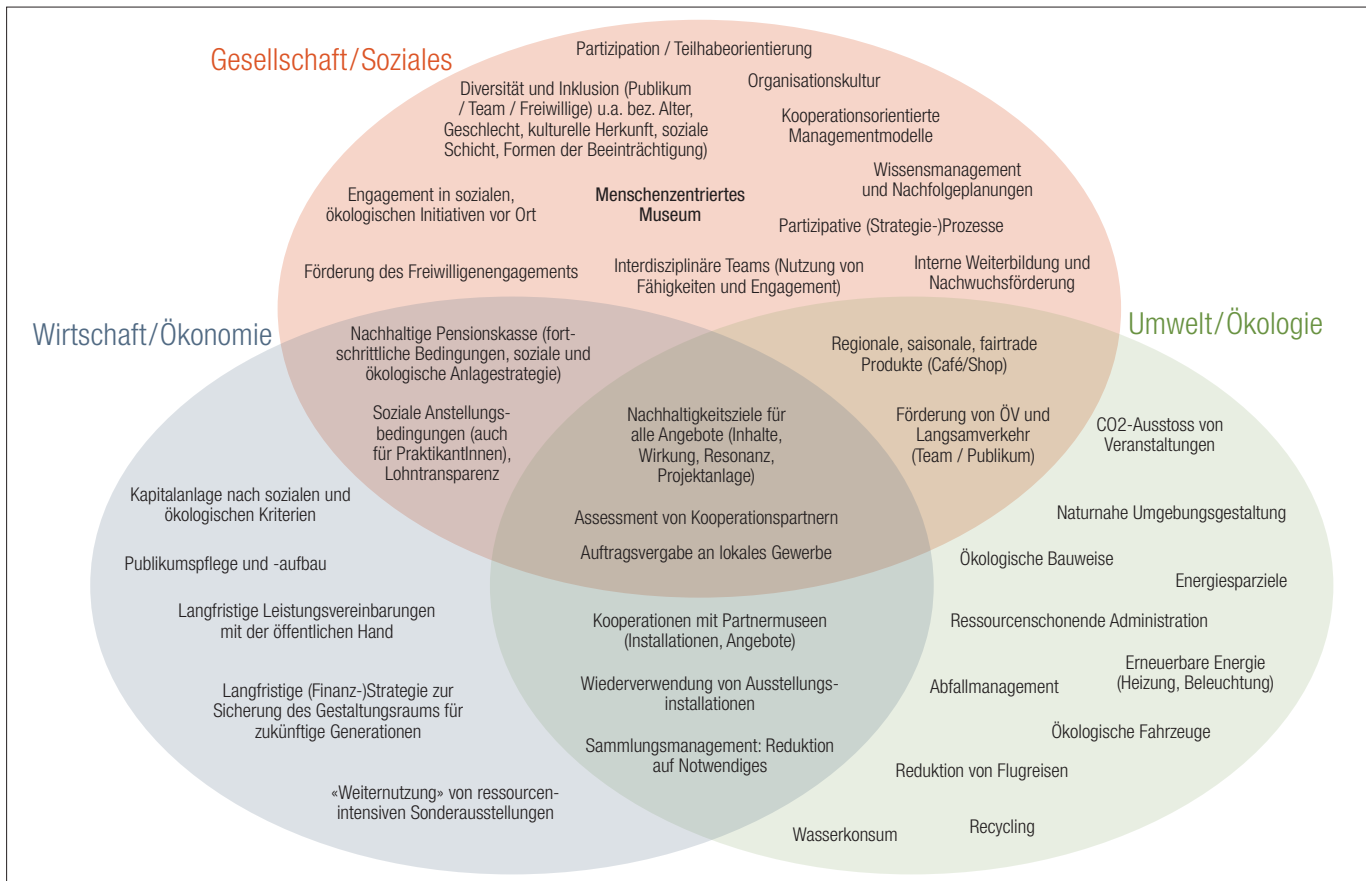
Gesellschaft/Soziales

Partizipation / Teilhabeorientierung

Organisationskultur

Diversität und Inklusion (Publikum / Team / Freiwillige) u.a. bez. Alter, Geschlecht, kulturelle Herkunft, soziale Schicht, Formen der Beeinträchtigung)

Kooperationsorientierte Managementmodelle

Wissensmanagement und Nachfolgeplanungen

Engagement in sozialen, ökologischen Initiativen vor Ort

Menschenzentriertes Museum

Partizipative (Strategie-)Prozesse

Förderung des Freiwilligenengagements

Interdisziplinäre Teams (Nutzung von Fähigkeiten und Engagement)

Interne Weiterbildung und Nachwuchsförderung

Wirtschaft/Ökonomie

Umwelt/Ökologie

Nachhaltige Pensionskasse (fortschrittliche Bedingungen, soziale und ökologische Anlagestrategie)

Regionale, saisonale, fairtrade Produkte (Café/Shop)

Soziale Anstellungsbedingungen (auch für PraktikantInnen), Lohntransparenz

Nachhaltigkeitsziele für alle Angebote (Inhalte, Wirkung, Resonanz, Projektanlage)

Förderung von ÖV und Langsamverkehr (Team / Publikum)

CO2-Ausstoss von Veranstaltungen

Kapitalanlage nach sozialen und ökologischen Kriterien

Assessment von Kooperationspartnern

Naturnahe Umgebungsgestaltung

Auftragsvergabe an lokales Gewerbe

Publikumspflege und -aufbau

Ökologische Bauweise

Energiesparziele

Langfristige Leistungsvereinbarungen mit der öffentlichen Hand

Kooperationen mit Partnermuseen (Installationen, Angebote)

Ressourcenschonende Administration

Erneuerbare Energie (Heizung, Beleuchtung)

Langfristige (Finanz-)Strategie zur Sicherung des Gestaltungsraums für zukünftige Generationen

Wiederverwendung von Ausstellungsinstallationen

Abfallmanagement

Ökologische Fahrzeuge

Sammlungsmanagement: Reduktion auf Notwendiges

Reduktion von Flugreisen

«Weiternutzung» von ressourcenintensiven Sonderausstellungen

Recycling

Wasserkonsum